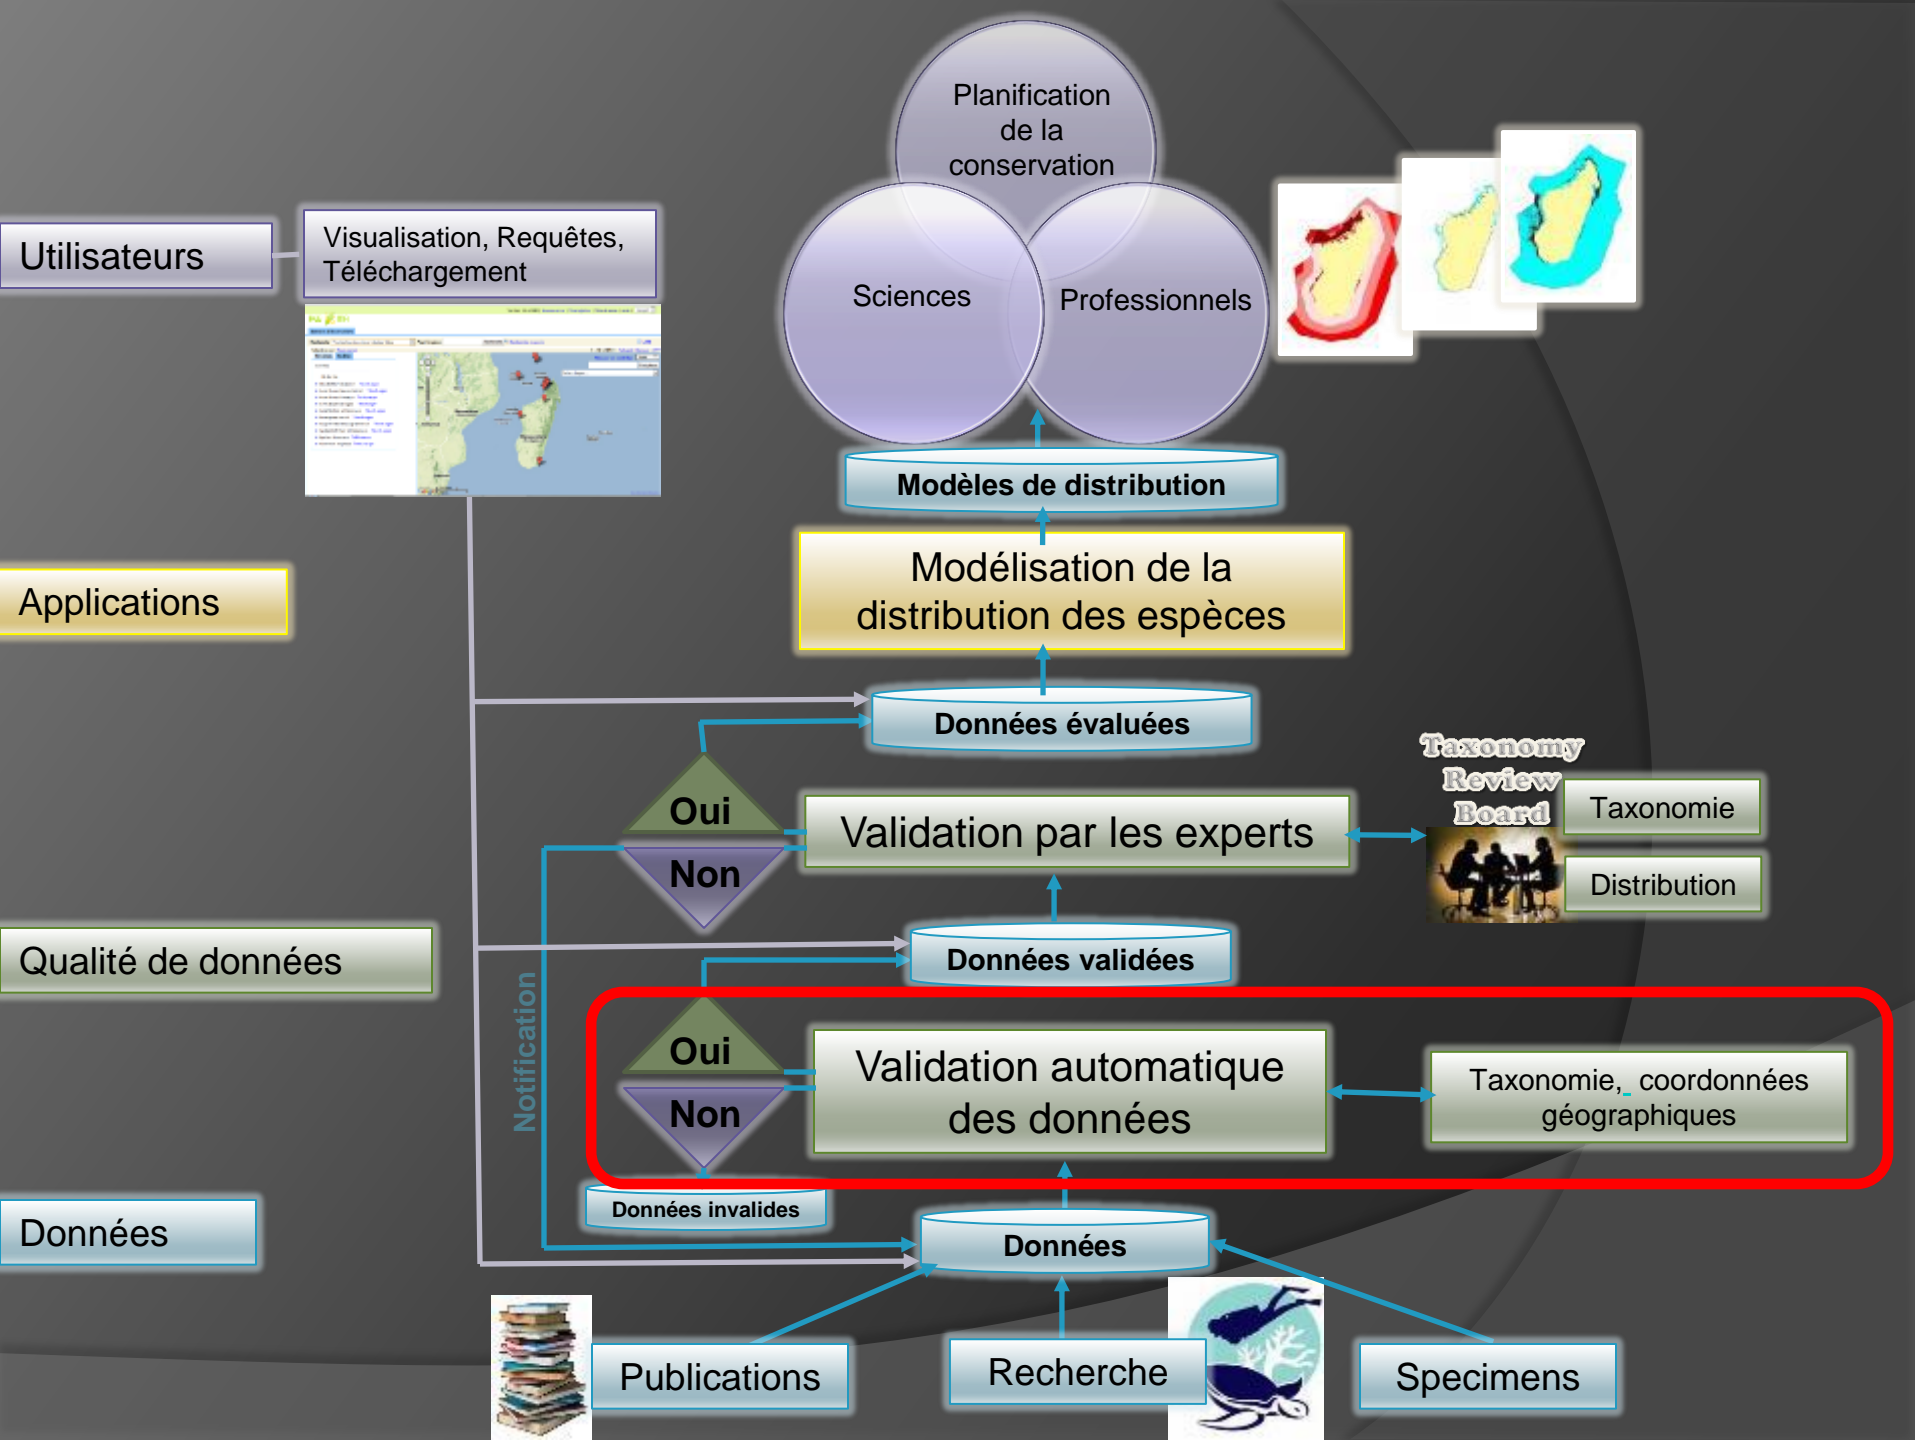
Planification de la conservation

Sciences

Professionnels

Utilisateurs

Visualisation, Requêtes, Téléchargement

Modèles de distribution

Modélisation de la distribution des espèces

Applications

Données évaluées

Taxonomy Review Board

Oui

Non

Validation par les experts

Taxonomie

Distribution

Qualité de données

Données validées

Notification

Oui

Non

Validation automatique des données

Taxonomie, coordonnées géographiques

Données invalides

Données

Données

Publications

Recherche

Specimens